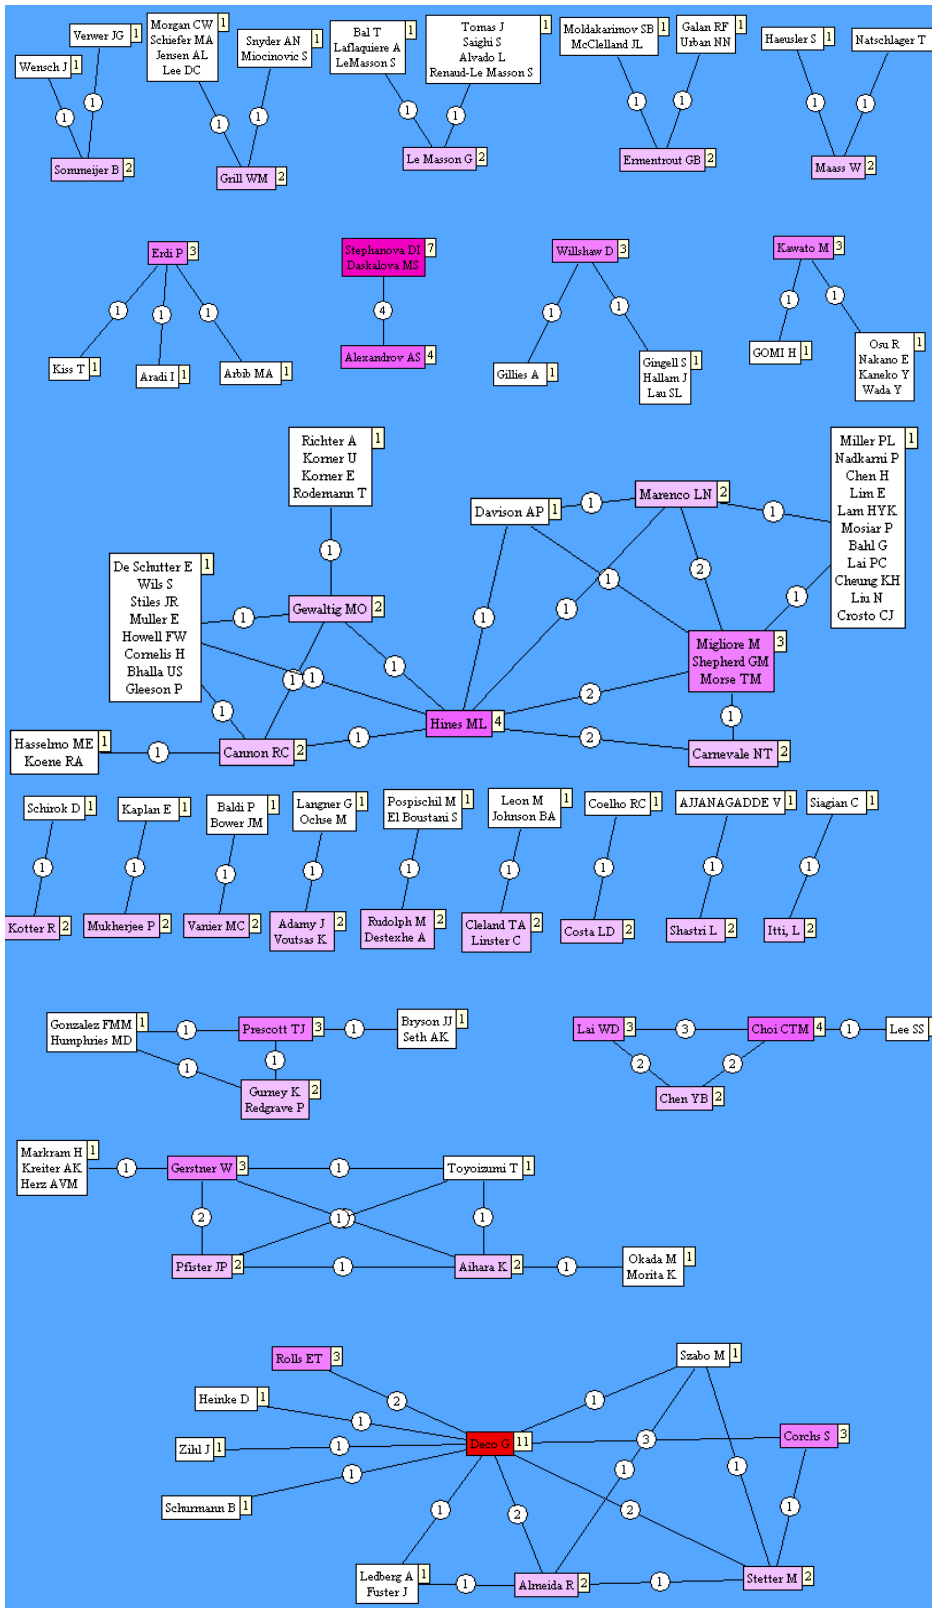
Verwer JG 1
Morgan CW 1
Schiefer MA
Jensen AL
Lee DC
Snyder AN 1
Miocinovic S
Bal T 1
Laflaquiere A
LeMasson S
Tomas J 1
Saighi S
Alvado L
Renaud-Le Masson S
Moldakarimov SB 1
McClelland JL
Galan RF 1
Urban NN
Haeusler S 1
Natschlager T
Wensch J 1
1
1
1
1
1
1
1
1
1
1
Sommeijer B 2
Grill WM 2
Le Masson G 2
Ermentrout GB 2
Maass W 2

Erdi P 3
1
1
1
Kiss T 1
Aradi I 1
Arbib MA 1
Stephanova DI 7
Daskalova MS
4
Alexandrov AS 4
Willshaw D 3
1
1
Gillies A 1
Gingell S 1
Hallam J
Lau SL
Kawato M 3
1
1
GOMI H 1
Osu R 1
Nakano E
Kaneko Y
Wada Y

Richter A 1
Korner U
Korner E
Rodemann T
1
Miller PL 1
Nadkarni P
Chen H
Lim E
Lam HYK
Mosiar P
Bahl G
Lai PC
Cheung KH
Liu N
Crosto CJ
Davison AP 1
1
Marenco LN 2
1
De Schutter E 1
Wils S
Stiles JR
Muller E
Howell FW
Cornelis H
Bhalla US
Gleeson P
1
Gewaltig MO 2
1
1
2
1
1
1
Migliore M 3
Shepherd GM
Morse TM
1
1
1
2
1
Hines ML 4
1
Hasselmo ME 1
Koene RA
1
Cannon RC 2
1
2
Carnevale NT 2

Schirok D 1
Kaplan E 1
Baldi P 1
Bower JM
Langner G 1
Ochse M
Pospischil M 1
El Boustani S
Leon M 1
Johnson BA
Coelho RC 1
AJJANAGADDE V 1
Siagian C 1
1
1
1
1
1
1
1
1
1
Kotter R 2
Mukherjee P 2
Vanier MC 2
Adamy J 2
Voutsas K
Rudolph M 2
Destexhe A
Cleland TA 2
Linster C
Costa LD 2
Shastri L 2
Itti, L 2

Gonzalez FMM 1
Humphries MD
1
Prescott TJ 3
1
Bryson JJ 1
Seth AK
1
1
Gurney K 2
Redgrave P
Lai WD 3
3
Choi CTM 4
1
Lee SS
2
2
Chen YB 2

Markram H 1
Kreiter AK
Herz AVM
1
Gerstner W 3
1
Toyoizumi T 1
2
1
1
1
Pfister JP 2
1
Aihara K 2
1
Okada M 1
Morita K

Rolls ET 3
Szabo M 1
Heinke D 1
2
1
1
Zihl J 1
1
Deco G 11
3
Corchs S 3
1
Schurmann B 1
1
1
1
2
2
1
Ledberg A 1
Fuster J
1
Almeida R 2
1
Stetter M 2